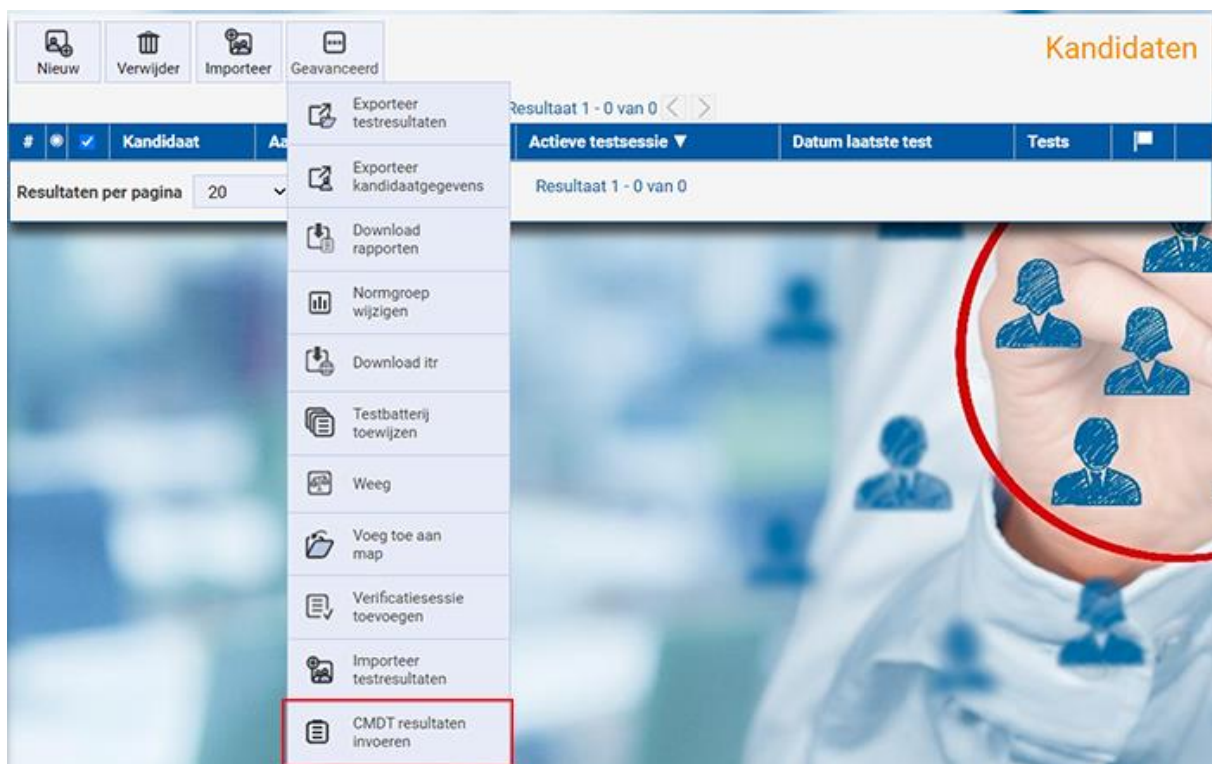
Nieuw Verwijder Importeer Geavanceerd

Kandidaten

Resultaat 1 - 0 van 0

| # | | | Kandidaat | Aa | Actieve testsessie ▼ | Datum laatste test | Tests | |
|---|---|---|---|---|---|---|---|---|

Resultaten per pagina 20

Resultaat 1 - 0 van 0

Exporteer testresultaten
Exporteer kandidaatgegevens
Download rapporten
Normgroep wijzigen
Download itr
Testbatterij toewijzen
Weeg
Voeg toe aan map
Verificatiesessie toevoegen
Importeer testresultaten
CMDT resultaten invoeren